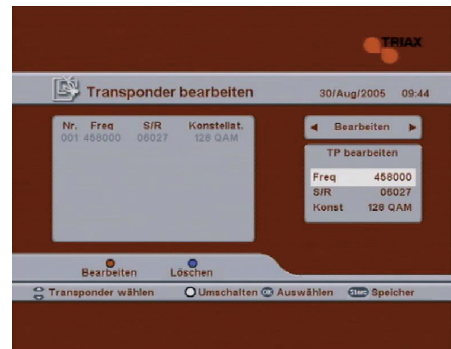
TRIAX

Transponder bearbeiten 30/Aug/2005 09:44

| Nr. | Freq | S/R | Konstellat. |
|---|---|---|---|
| 001 | 458000 | 06027 | 128 QAM |

◄ Bearbeiten ►

TP bearbeiten

| | |
|---|---|
| Freq | 458000 |
| S/R | 06027 |
| Konst | 128 QAM |

Bearbeiten Löschen

Transponder wählen Umschalten OK Auswählen Stan Speicher